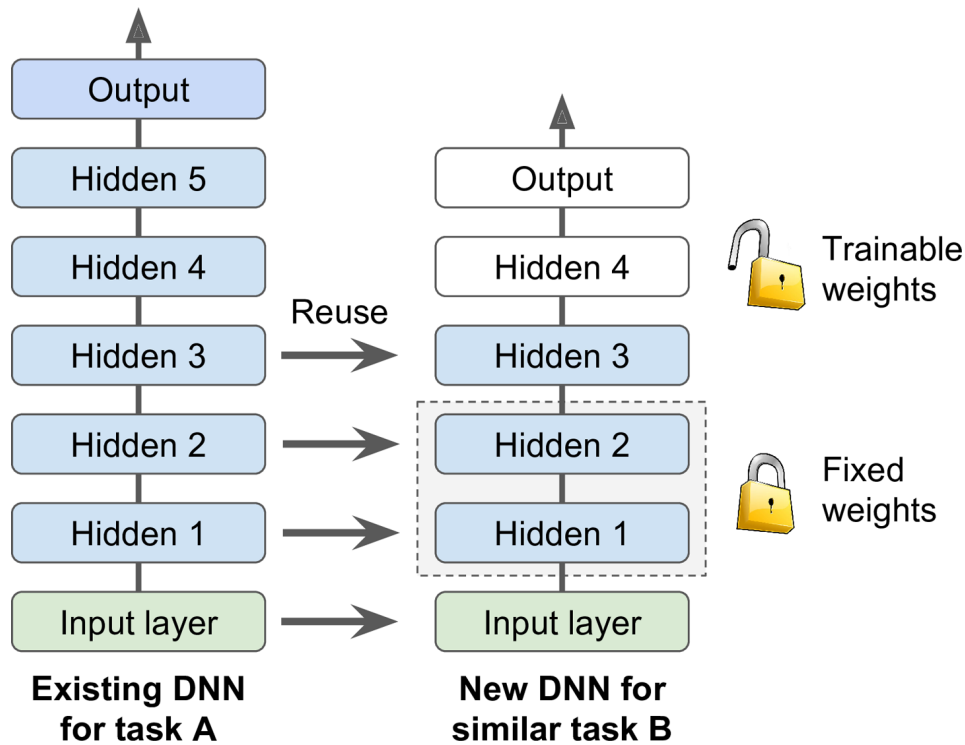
Output

Hidden 5

Hidden 4

Hidden 3

Hidden 2

Hidden 1

Input layer

Existing DNN for task A

Reuse

Output

Hidden 4

Hidden 3

Hidden 2

Hidden 1

Input layer

New DNN for similar task B

Trainable weights

Fixed weights